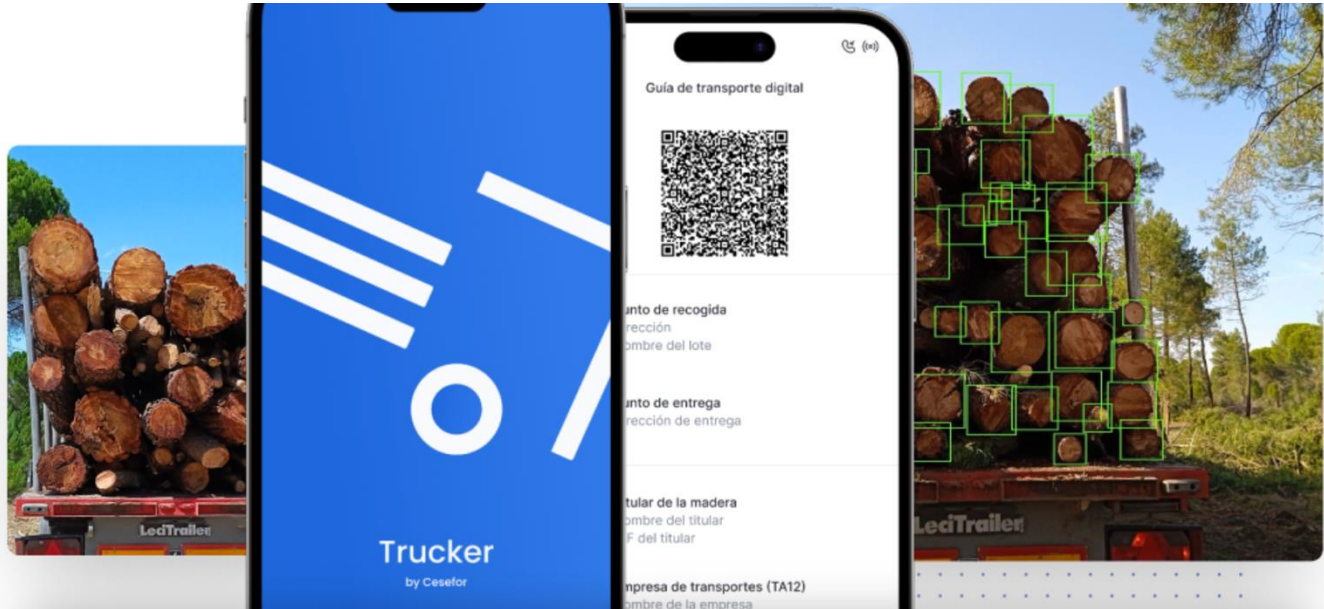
LeciTrailer

Trucker
by Cesefor

Guía de transporte digital

unto de recogida
rección
ombre del lote

unto de entrega
rección de entrega

itular de la madera
ombre del titular
F del titular

mpresa de transportes (TA12)
ombre de la empresa

LeciTrailer